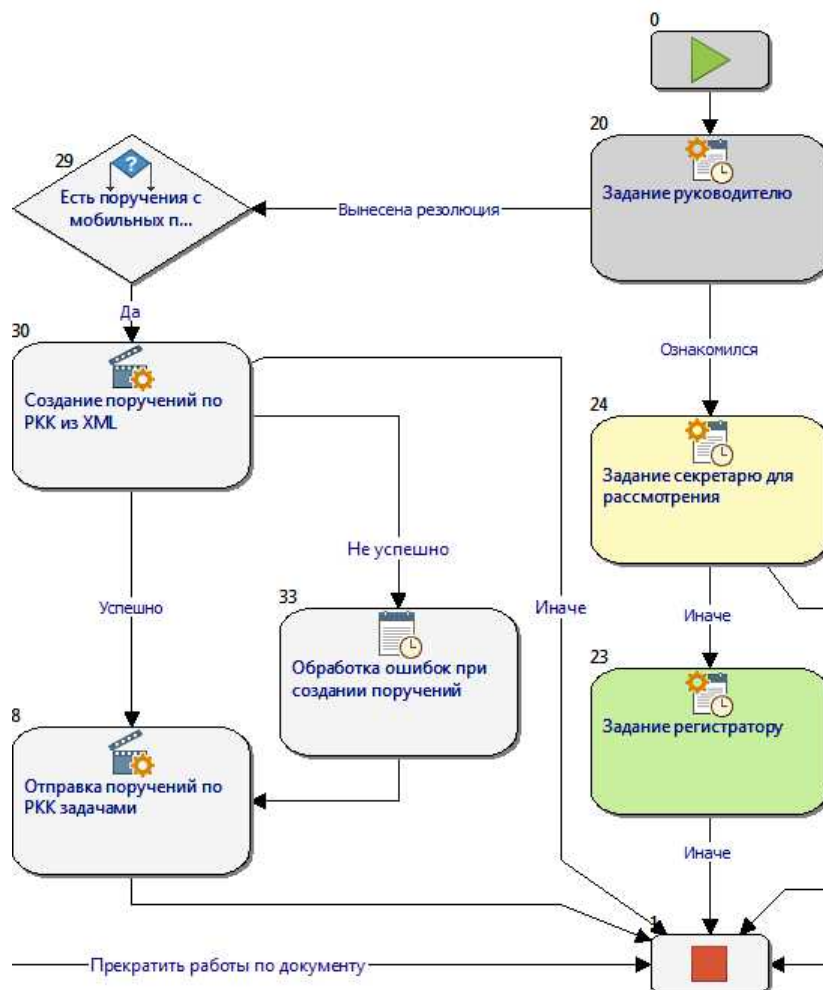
0

20
Задание руководителю

29
Есть поручения с мобильных п...

Вынесена резолюция

Да

30
Создание поручений по РКК из XML

Ознакомился

24
Задание секретарю для рассмотрения

Не успешно

Успешно

33
Обработка ошибок при создании поручений

Иначе

Иначе

23
Задание регистратору

8
Отправка поручений по РКК задачами

Иначе

1

Прекратить работы по документу